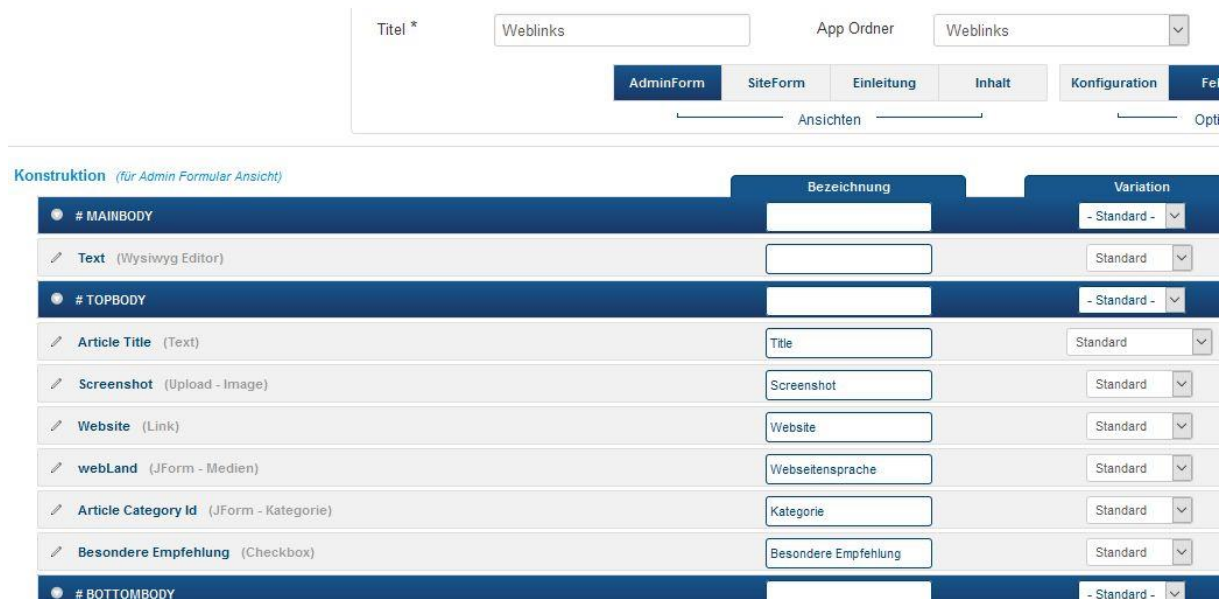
Titel * Weblinks

App Ordner Weblinks

AdminForm SiteForm Einleitung Inhalt

Konfiguration Fel

Ansichten

Opti

Konstruktion (für Admin Formular Ansicht)

| | Bezeichnung | Variation |
|---|---|---|
| # MAINBODY | | - Standard - |
| Text (Wysiwyg Editor) | | Standard |
| # TOPBODY | | - Standard - |
| Article Title (Text) | Title | Standard |
| Screenshot (Upload - Image) | Screenshot | Standard |
| Website (Link) | Website | Standard |
| webLand (JForm - Medien) | Webseitensprache | Standard |
| Article Category Id (JForm - Kategorie) | Kategorie | Standard |
| Besondere Empfehlung (Checkbox) | Besondere Empfehlung | Standard |
| # BOTTOMBODY | | - Standard - |